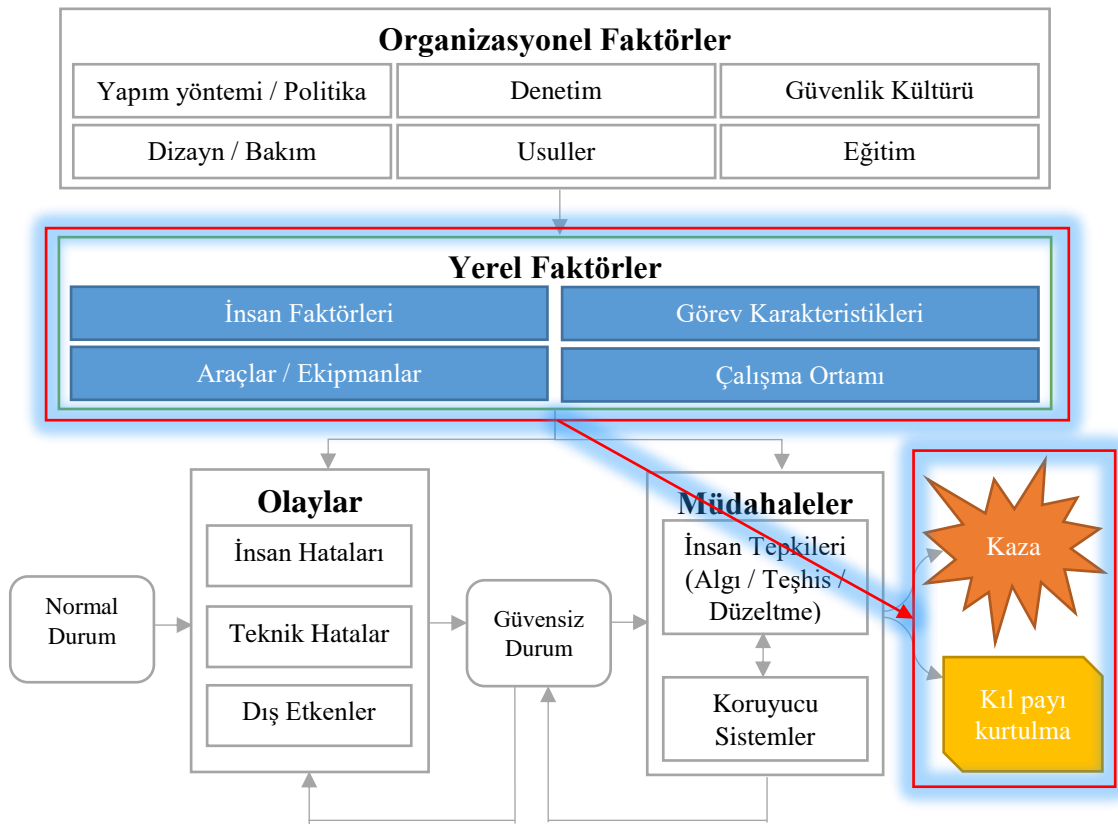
Organizasyonel Faktörler

| Yapım yöntemi / Politika | Denetim | Güvenlik Kültürü |
|---|---|---|
| Dizayn / Bakım | Usuller | Eğitim |

Yerel Faktörler

| İnsan Faktörleri | Görev Karakteristikleri |
|---|---|
| Araçlar / Ekipmanlar | Çalışma Ortamı |

Normal Durum

Olaylar
İnsan Hataları
Teknik Hatalar
Dış Etkenler

Güvensiz Durum

Müdahaleler
İnsan Tepkileri (Algı / Teşhis / Düzeltme)
Koruyucu Sistemler

Kaza

Kıl payı kurtulma